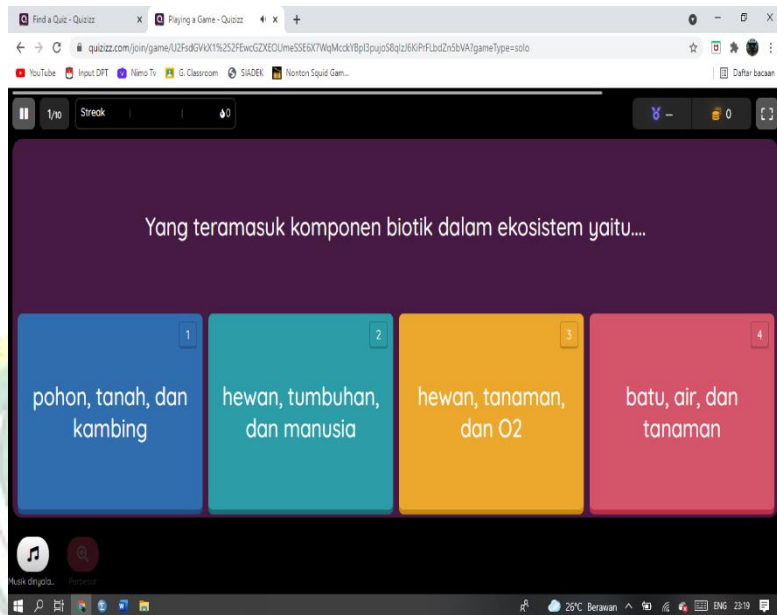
Find a Quiz - Quizizz
Playing a Game - Quizizz

quizizz.com/join/game/U2FsdGVkX1%252FEwcGZXEOUmeSSE6X7WqMcckYBpl3pujoS8qlzJ6KiPrFLbdZnSbVA?gameType=solo

YouTube Input DPT Nimo Tv G. Classroom SIADEK Nonton Squid Gam...
Daftar bacaan

1/10 Streak 0
0

Yang teramasuk komponen biotik dalam ekosistem yaitu....

1
pohon, tanah, dan kambing

2
hewan, tumbuhan, dan manusia

3
hewan, tanaman, dan O2

4
batu, air, dan tanaman

Musik dinyala...
Perbesar

26°C Berawan ENG 23:19